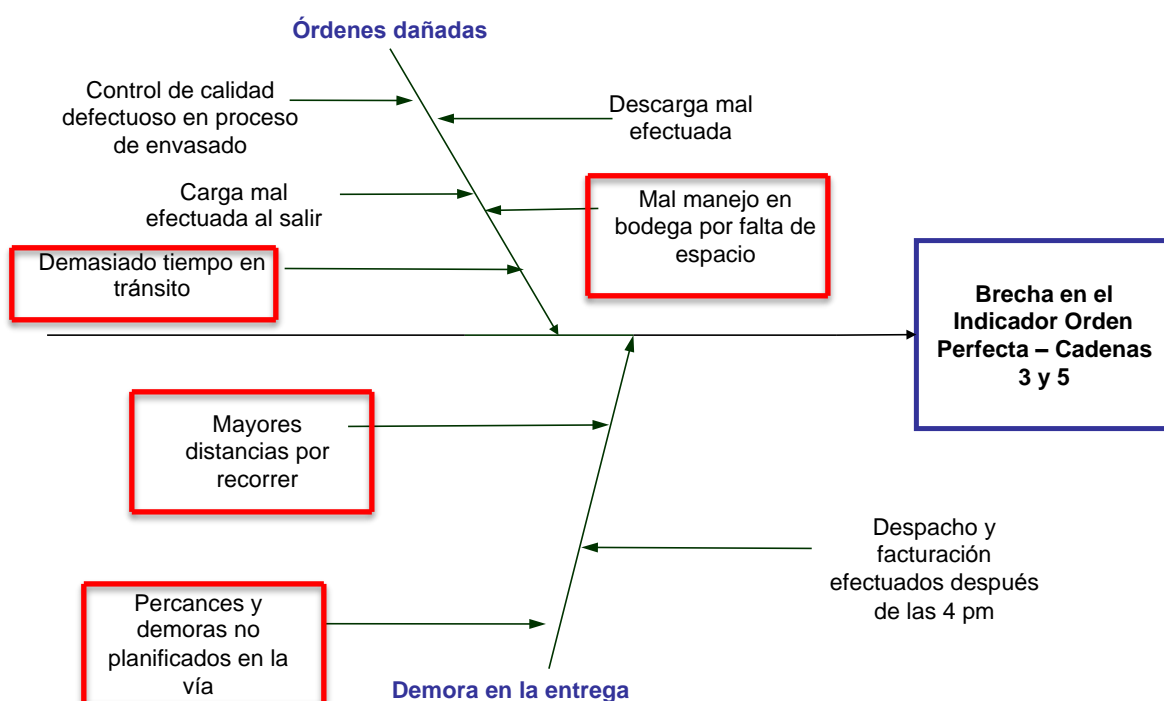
Órdenes dañadas

Control de calidad defectuoso en proceso de envasado

Descarga mal efectuada

Carga mal efectuada al salir

Mal manejo en bodega por falta de espacio

Demasiado tiempo en tránsito

Brecha en el Indicador Orden Perfecta – Cadenas 3 y 5

Mayores distancias por recorrer

Despacho y facturación efectuados después de las 4 pm

Percances y demoras no planificados en la vía

Demora en la entrega